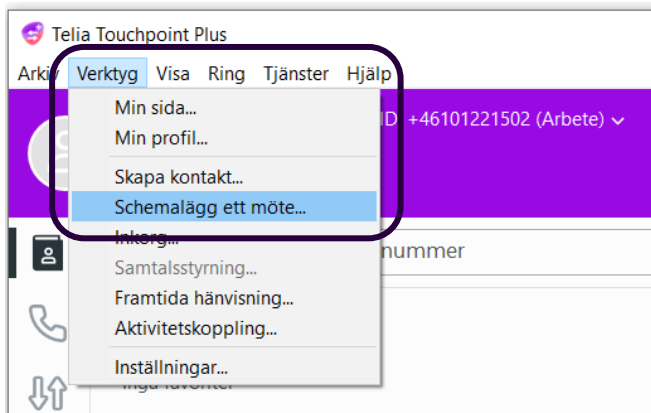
Telia Touchpoint Plus

Arkiv Verktyg Visa Ring Tjänster Hjälp

Min sida...
Min profil...
Skapa kontakt...
Schemalägg ett möte...
Inkorg...
Samtalsstyrning...
Framtida hänvisning...
Aktivitetskoppling...
Inställningar...

D +46101221502 (Arbete)

nummer

Inga favoriter